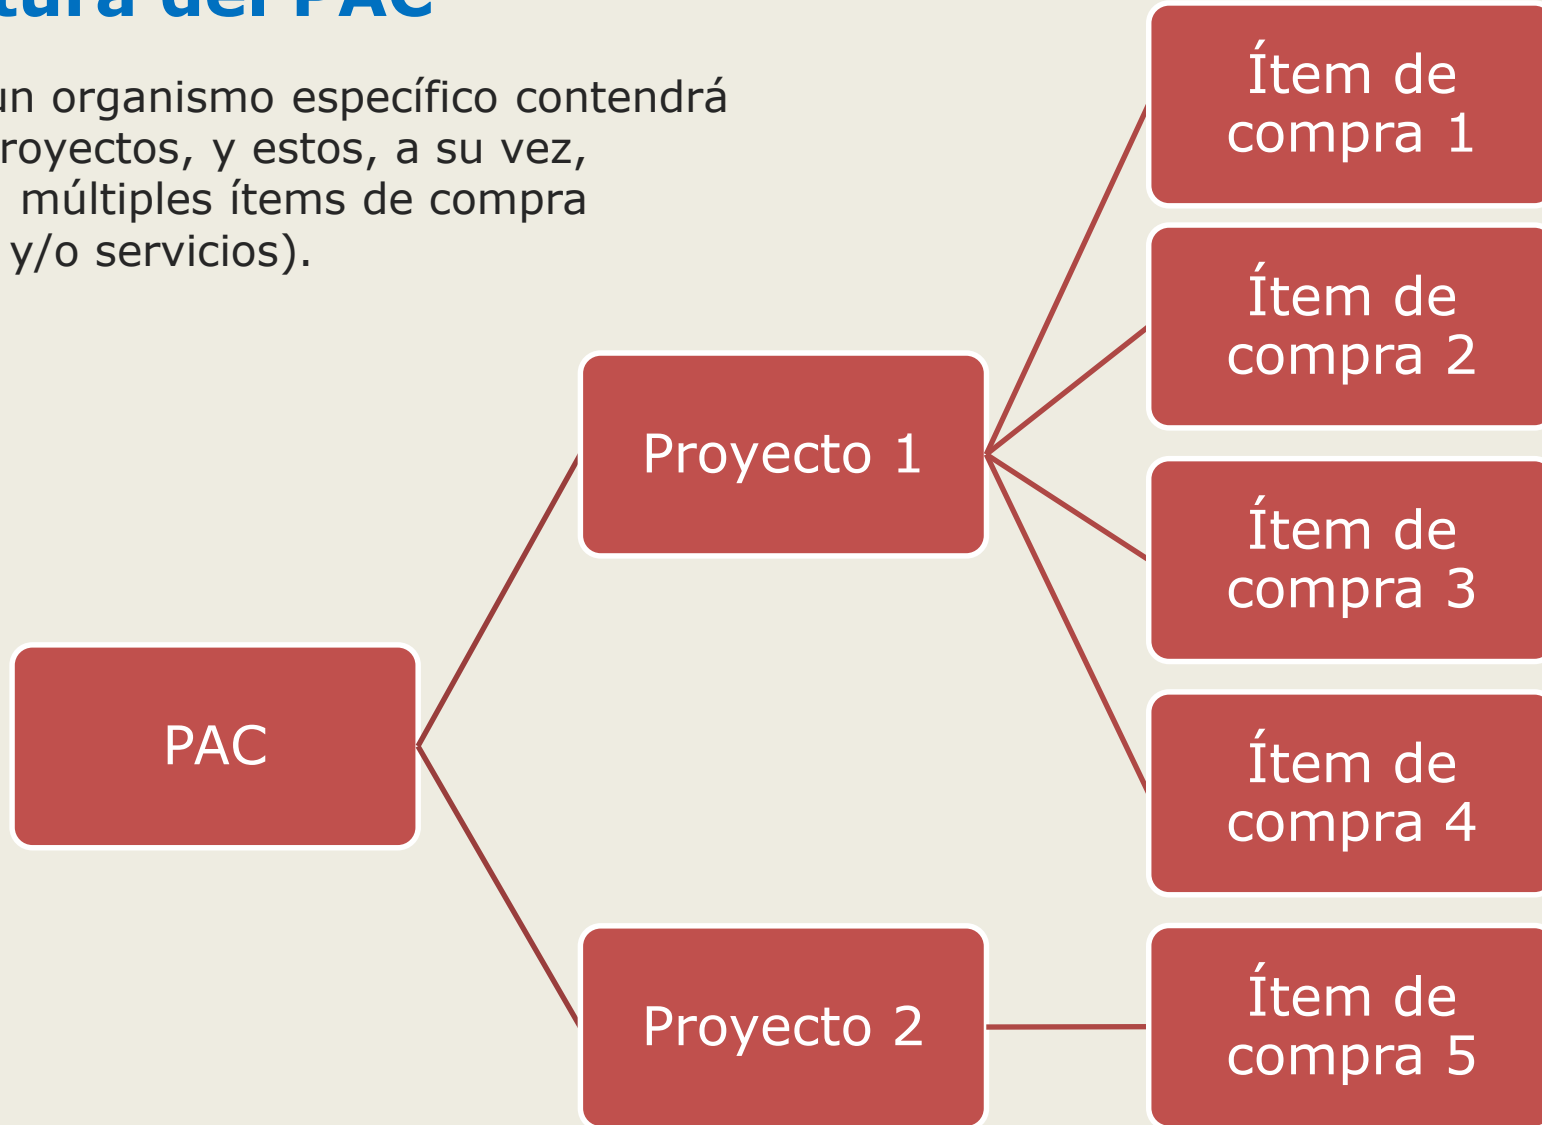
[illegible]tura del PAC

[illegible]un organismo específico contendrá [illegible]royectos, y estos, a su vez, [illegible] múltiples ítems de compra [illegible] y/o servicios).

PAC

Proyecto 1

Proyecto 2

Ítem de compra 1

Ítem de compra 2

Ítem de compra 3

Ítem de compra 4

Ítem de compra 5